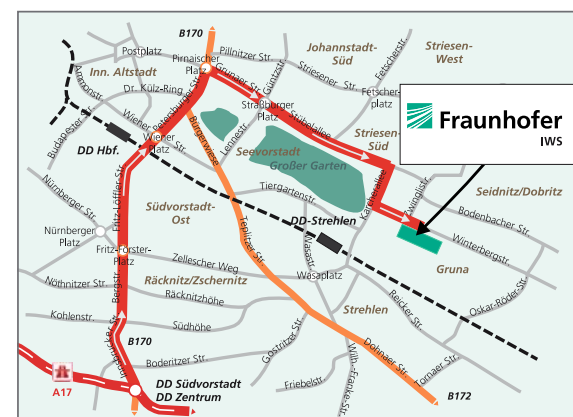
B170
Postplatz
Pirnaischer Platz
Pillnitzer Str.
Johannstadt-Süd
Striesen-West
Inn. Altstadt
Grunaer Str.
Güntzstr.
Striesener Str.
Fetscherstr.
Fetscherplatz
Dr.-Külz-Ring
Ammonstr.
Straßburger Platz
Stübelallee
Budapester Str.
Wiener Platz
Lennéstr.
Seevorstadt
Großer Garten
Striesen-Süd
Fraunhofer
IWS
DD Hbf.
Bürgerwiese
Karcherallee
Zwinglistr.
Seidnitz/Dobritz
Nürnberger Str.
Fritz-Löffler-Str.
Tiergartenstr.
Bodenbacher Str.
Südvorstadt-Ost
Nürnberger Platz
Teplitzer Str.
DD-Strehlen
Winterbergstr.
Fritz-Förster-Platz
Zellescher Weg
Wasastr.
Wasaplatz
Gruna
Nöthnitzer Str.
Räcknitz/Zschernitz
Räcknitzhöhe
Oskar-Röder-Str.
Bergstr.
Reicker Str.
Kohlenstr.
Südhöhe
Strehlen
B170
Boderitzer Str.
Goetzstr.
Willi-Franke-Str.
Dohnaer Str.
Tornaer Str.
Friebelstr.
A17
DD Südvorstadt
DD Zentrum
B172